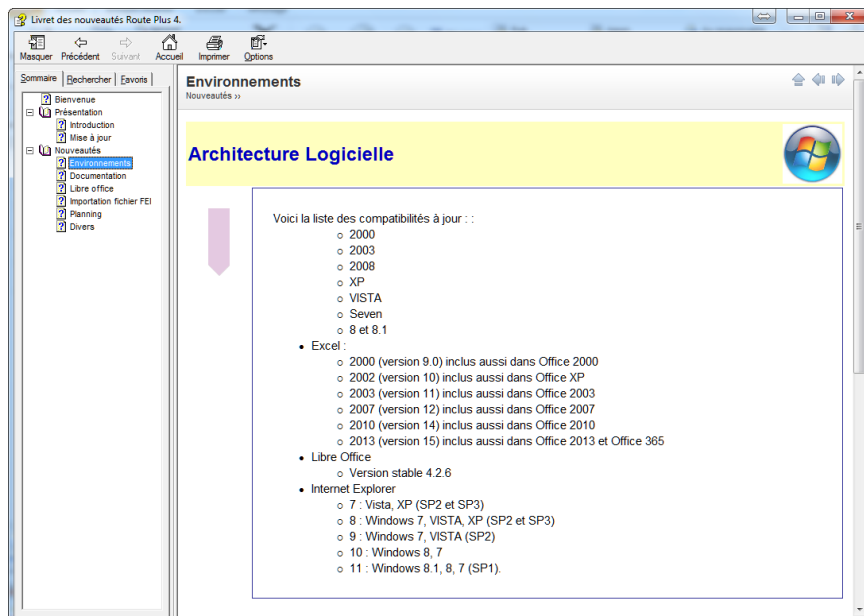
Livret des nouveautés Route Plus 4.

Masquer Précédent Suivant Accueil Imprimer Options

Sommaire Rechercher Favoris

Bienvenue
Présentation
Introduction
Mise à jour
Nouveautés
Environnements
Documentation
Libre office
Importation fichier FEI
Planning
Divers

Environnements
Nouveautés ››

Architecture Logicielle

Voici la liste des compatibilités à jour : :

- 2000
- 2003
- 2008
- XP
- VISTA
- Seven
- 8 et 8.1

- Excel :
  - 2000 (version 9.0) inclus aussi dans Office 2000
  - 2002 (version 10) inclus aussi dans Office XP
  - 2003 (version 11) inclus aussi dans Office 2003
  - 2007 (version 12) inclus aussi dans Office 2007
  - 2010 (version 14) inclus aussi dans Office 2010
  - 2013 (version 15) inclus aussi dans Office 2013 et Office 365
- Libre Office
  - Version stable 4.2.6
- Internet Explorer
  - 7 : Vista, XP (SP2 et SP3)
  - 8 : Windows 7, VISTA, XP (SP2 et SP3)
  - 9 : Windows 7, VISTA (SP2)
  - 10 : Windows 8, 7
  - 11 : Windows 8.1, 8, 7 (SP1).